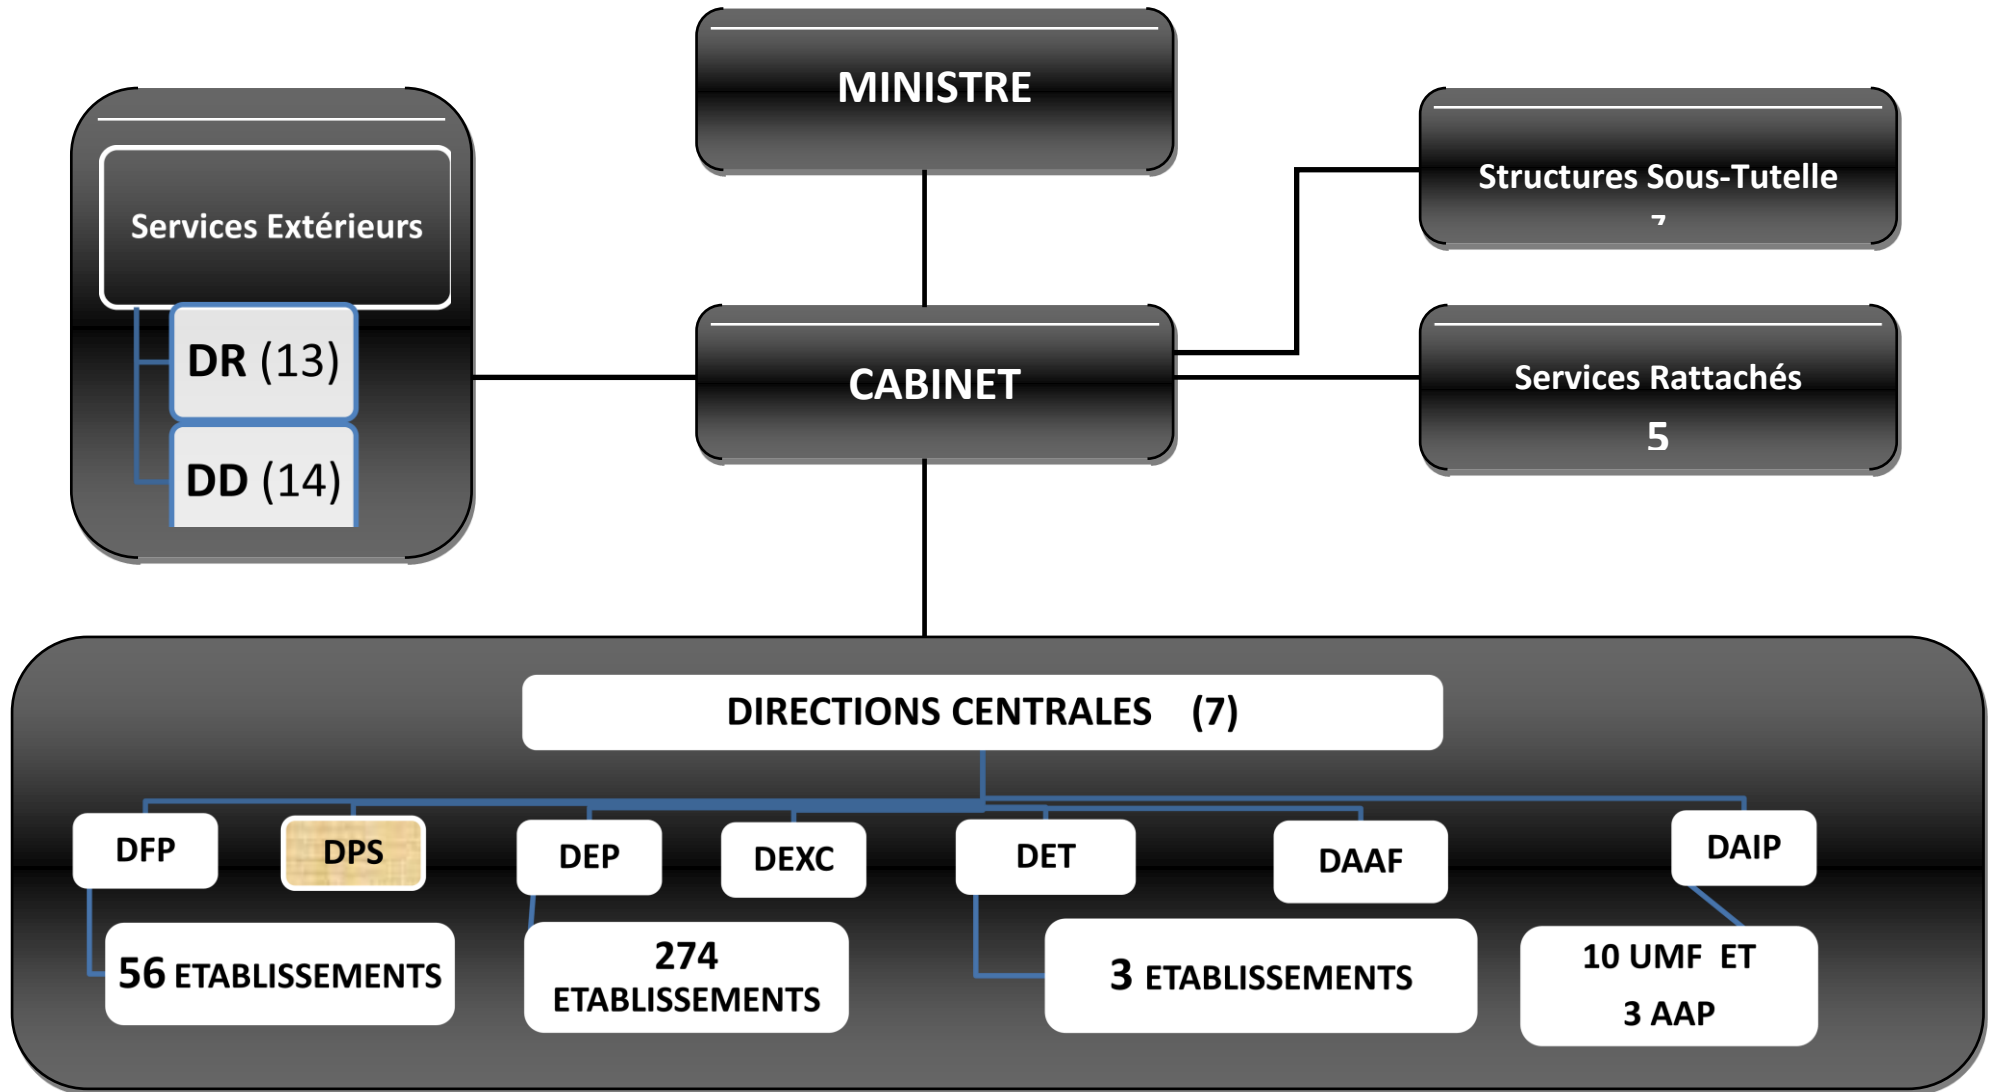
MINISTRE

Services Extérieurs

DR (13)

DD (14)

CABINET

Structures Sous-Tutelle

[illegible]

Services Rattachés

5

DIRECTIONS CENTRALES (7)

DFP

DPS

DEP

DEXC

DET

DAAF

DAIP

56 ETABLISSEMENTS

274 ETABLISSEMENTS

3 ETABLISSEMENTS

10 UMF ET 3 AAP